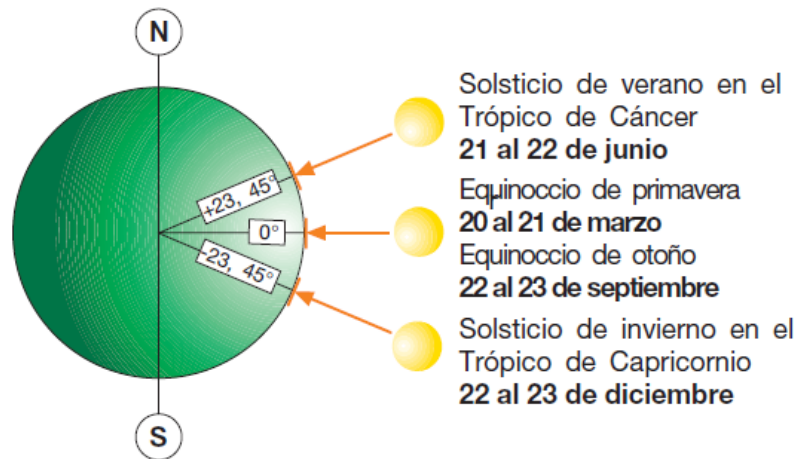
N

+23, 45°

0°

-23, 45°

S

Solsticio de verano en el Trópico de Cáncer
**21 al 22 de junio**

Equinoccio de primavera
**20 al 21 de marzo**
Equinoccio de otoño
**22 al 23 de septiembre**

Solsticio de invierno en el Trópico de Capricornio
**22 al 23 de diciembre**